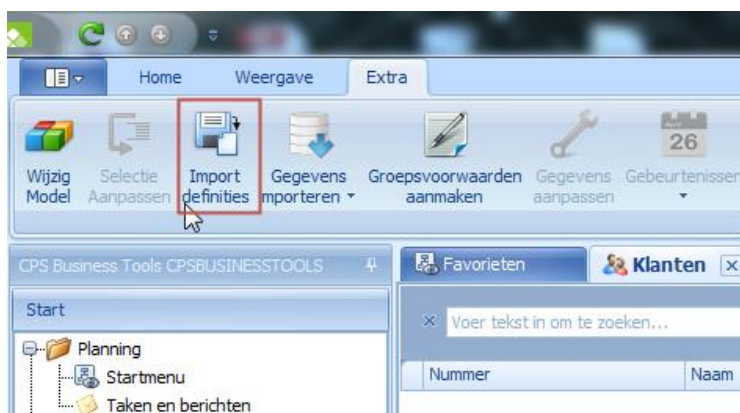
Home
Weergave
Extra

Wijzig Model
Selectie Aanpassen
Import definities
Gegevens importeren
Groepsvoorwaarden aanmaken
Gegevens aanpassen
26
Gebeurtenissen

CPS Business Tools CPSBUSINESSTOOLS
Start
Planning
Startmenu
Taken en berichten

Favorieten
Klanten
Voer tekst in om te zoeken...
Nummer
Naam